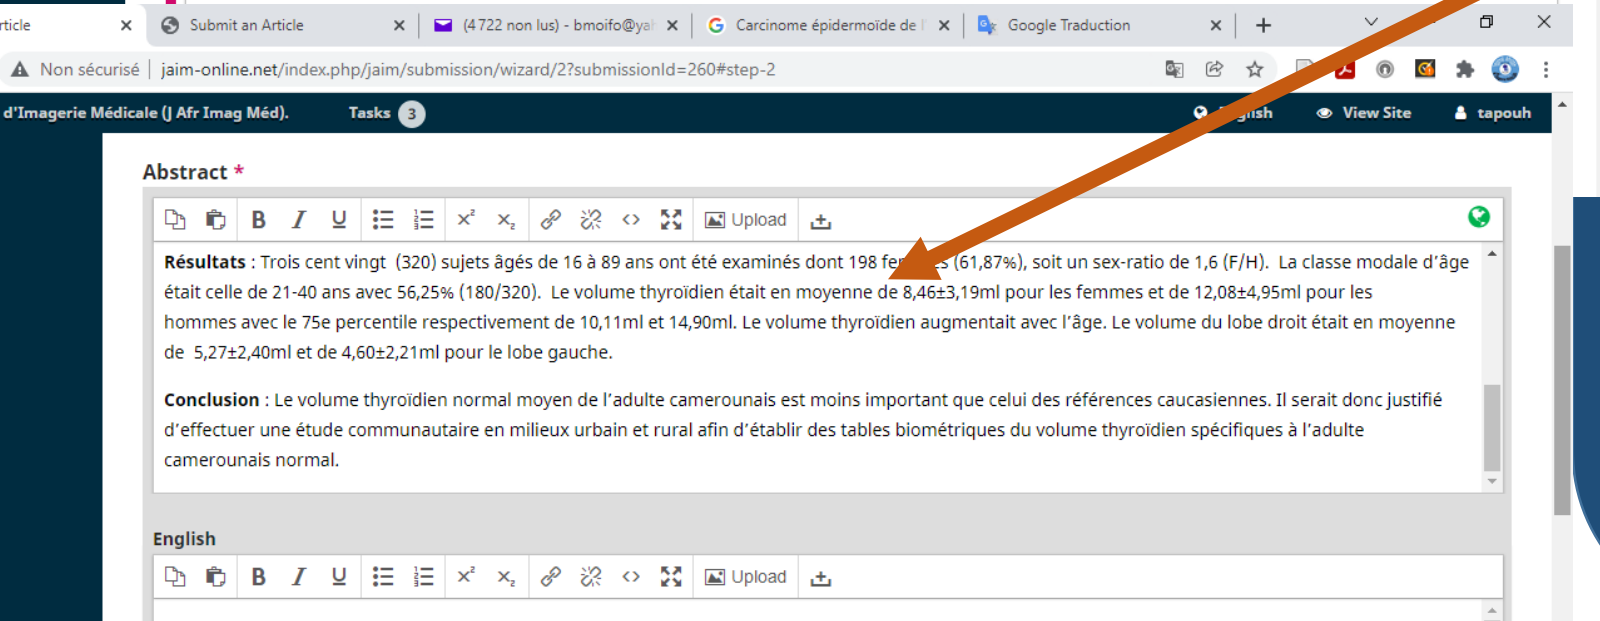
rticle | Submit an Article | (4722 non lus) - bmoifo@ya | Carcinome épidermoïde de | Google Traduction

Non sécurisé | jaim-online.net/index.php/jaim/submission/wizard/2?submissionId=260#step-2

d'Imagerie Médicale (J Afr Imag Méd). Tasks 3 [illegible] View Site tapouh

Abstract *

Upload

**Résultats** : Trois cent vingt (320) sujets âgés de 16 à 89 ans ont été examinés dont 198 fe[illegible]s (61,87%), soit un sex-ratio de 1,6 (F/H). La classe modale d'âge était celle de 21-40 ans avec 56,25% (180/320). Le volume thyroïdien était en moyenne de 8,46±3,19ml pour les femmes et de 12,08±4,95ml pour les hommes avec le 75e percentile respectivement de 10,11ml et 14,90ml. Le volume thyroïdien augmentait avec l'âge. Le volume du lobe droit était en moyenne de 5,27±2,40ml et de 4,60±2,21ml pour le lobe gauche.

**Conclusion** : Le volume thyroïdien normal moyen de l'adulte camerounais est moins important que celui des références caucasiennes. Il serait donc justifié d'effectuer une étude communautaire en milieux urbain et rural afin d'établir des tables biométriques du volume thyroïdien spécifiques à l'adulte camerounais normal.

English

Upload